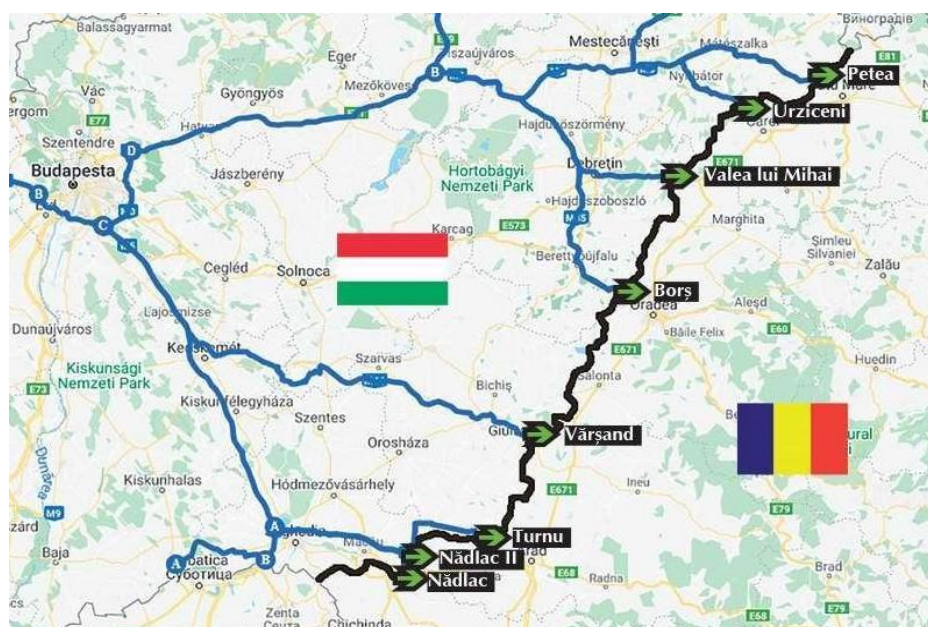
Balassagyarmat
Eger
Tiszaújváros
Mestecănești
Mátészalka
Виноградів
E81
Petea
Vác
Gyöngyös
Mezőkövesd
Nyírbátor
Satu Mare
Urziceni
Esztergom
E77
Szentendre
Hatvan
Hajdúböszörmény
Carei
Budapesta
Jászberény
Hortobágyi Nemzeti Park
Debrețin
E671
Valea lui Mihai
Hajdúszoboszló
Marghita
Karcag
E573
Berettyóújfalu
Șimleu Silvaniei
Cegléd
Solnoca
Zalău
Borș
Lajosmizse
Aleșd
Oradea
Dunaújváros
Băile Felix
E60
Kecskemét
E671
Huedin
Kiskunsági Nemzeti Park
Szarvas
E73
Bichiș
Salonta
Kiskunfélegyháza
Szentes
Orosháza
Giula
Vărșand
Kiskunhalas
Hódmezővásárhely
Ineu
E671
Dunărea
M9
Szeged
Baja
Turnu
Subotica
Суботица
Arad
Nădlac II
Nădlac
E68
Radna
Brad
E79
Zenta
Chichinda
E68
E79